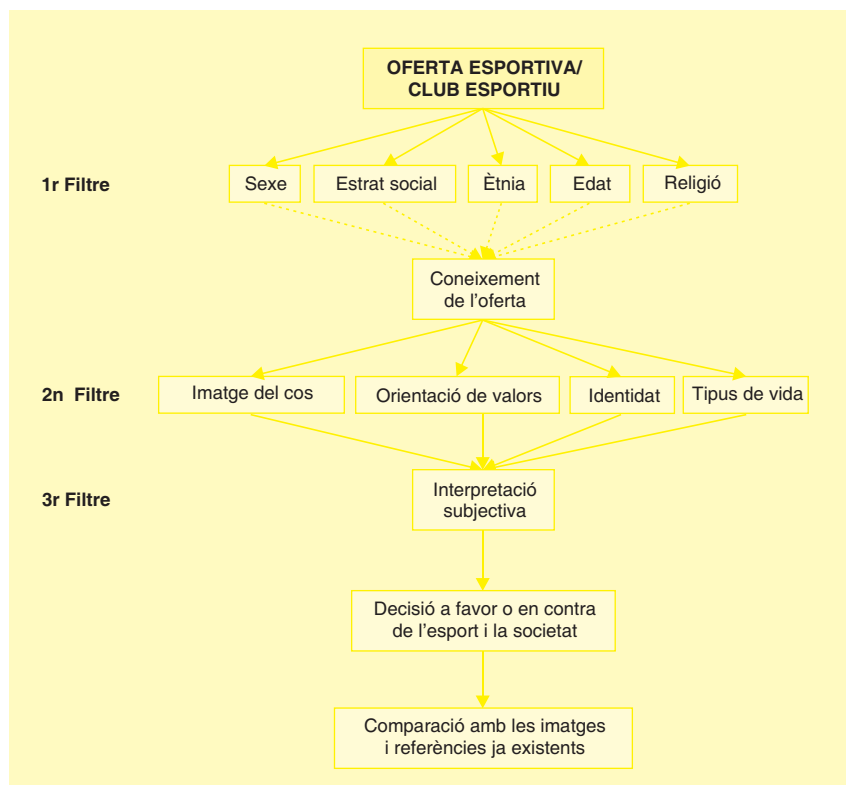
OFERTA ESPORTIVA/
CLUB ESPORTIU

1r Filtre

Sexe

Estrat social

Ètnia

Edat

Religió

Coneixement de l'oferta

2n Filtre

Imatge del cos

Orientació de valors

Identitat

Tipus de vida

3r Filtre

Interpretació subjectiva

Decisió a favor o en contra de l'esport i la societat

Comparació amb les imatges i referències ja existents